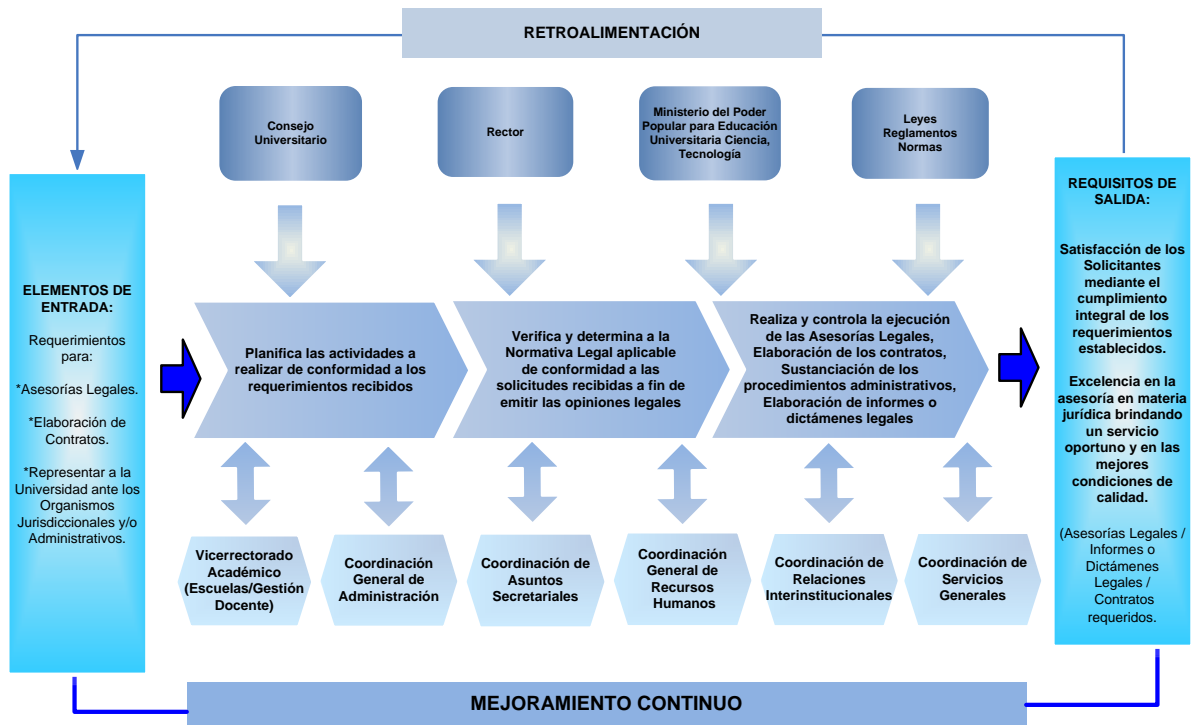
RETROALIMENTACIÓN

Consejo Universitario

Rector

Ministerio del Poder Popular para Educación Universitaria Ciencia, Tecnología

Leyes Reglamentos Normas

ELEMENTOS DE ENTRADA:

Requerimientos para:

*Asesorías Legales.

*Elaboración de Contratos.

*Representar a la Universidad ante los Organismos Jurisdiccionales y/o Administrativos.

Planifica las actividades a realizar de conformidad a los requerimientos recibidos

Verifica y determina a la Normativa Legal aplicable de conformidad a las solicitudes recibidas a fin de emitir las opiniones legales

Realiza y controla la ejecución de las Asesorías Legales, Elaboración de los contratos, Sustanciación de los procedimientos administrativos, Elaboración de informes o dictámenes legales

REQUISITOS DE SALIDA:

Satisfacción de los Solicitantes mediante el cumplimiento integral de los requerimientos establecidos.

Excelencia en la asesoría en materia jurídica brindando un servicio oportuno y en las mejores condiciones de calidad.

(Asesorías Legales / Informes o Dictámenes Legales / Contratos requeridos.

Vicerrectorado Académico (Escuelas/Gestión Docente)

Coordinación General de Administración

Coordinación de Asuntos Secretariales

Coordinación General de Recursos Humanos

Coordinación de Relaciones Interinstitucionales

Coordinación de Servicios Generales

MEJORAMIENTO CONTINUO